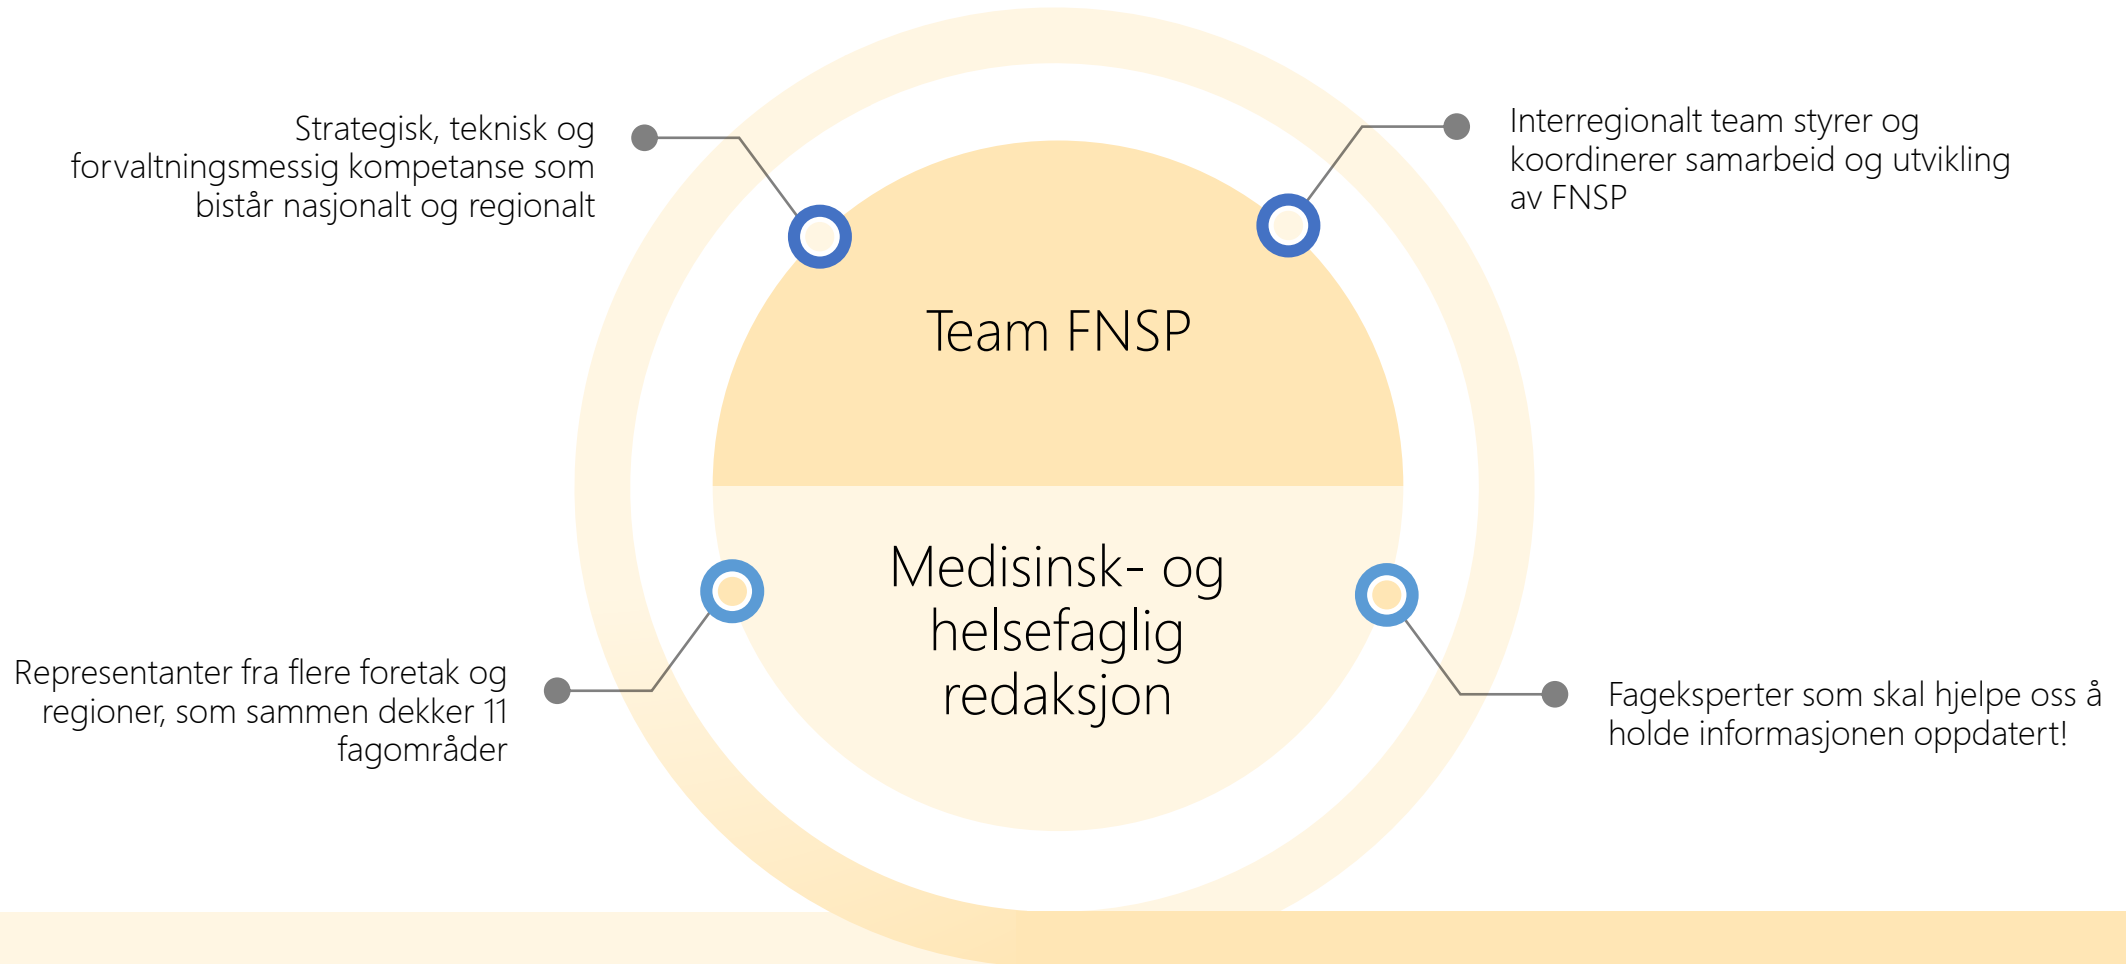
Strategisk, teknisk og forvaltningsmessig kompetanse som bistår nasjonalt og regionalt

Interregionalt team styrer og koordinerer samarbeid og utvikling av FNSP

Team FNSP

Medisinsk- og helsefaglig redaksjon

Representanter fra flere foretak og regioner, som sammen dekker 11 fagområder

Fageksperter som skal hjelpe oss å holde informasjonen oppdatert!